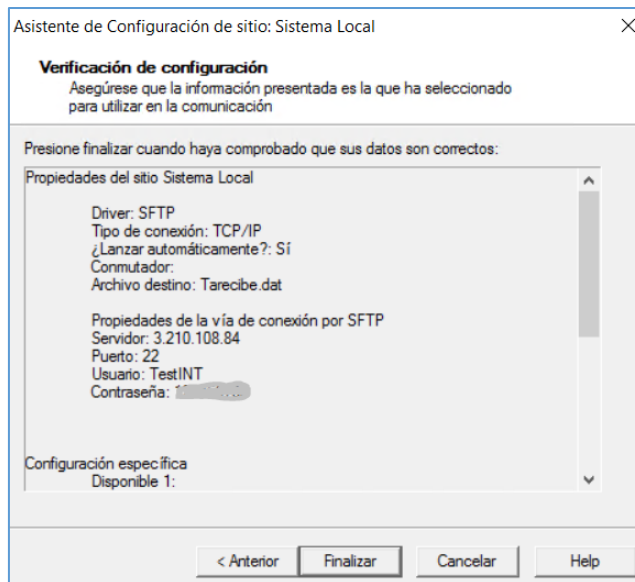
Asistente de Configuración de sitio: Sistema Local

Verificación de configuración
Asegúrese que la información presentada es la que ha seleccionado para utilizar en la comunicación

Presione finalizar cuando haya comprobado que sus datos son correctos:

Propiedades del sitio Sistema Local

Driver: SFTP
Tipo de conexión: TCP/IP
¿Lanzar automáticamente?: Sí
Conmutador:
Archivo destino: Tarecibe.dat

Propiedades de la vía de conexión por SFTP
Servidor: 3.210.108.84
Puerto: 22
Usuario: TestINT
Contraseña: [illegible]

Configuración específica
Disponible 1:

< Anterior
Finalizar
Cancelar
Help